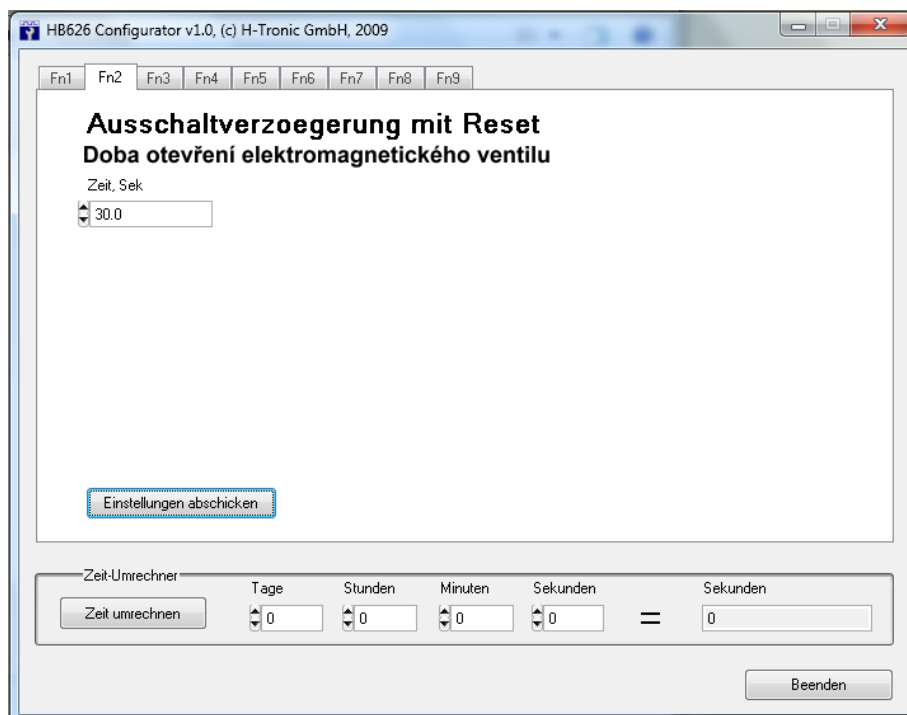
HB626 Configurator v1.0, (c) H-Tronic GmbH, 2009

Fn1 Fn2 Fn3 Fn4 Fn5 Fn6 Fn7 Fn8 Fn9

Ausschaltverzoegerung mit Reset
Doba otevření elektromagnetického ventilu

Zeit, Sek
30.0

Einstellungen abschicken

Zeit-Umrechner
Zeit umrechnen

| Tage | Stunden | Minuten | Sekunden | | Sekunden |
|---|---|---|---|---|---|
| 0 | 0 | 0 | 0 | = | 0 |

Beenden